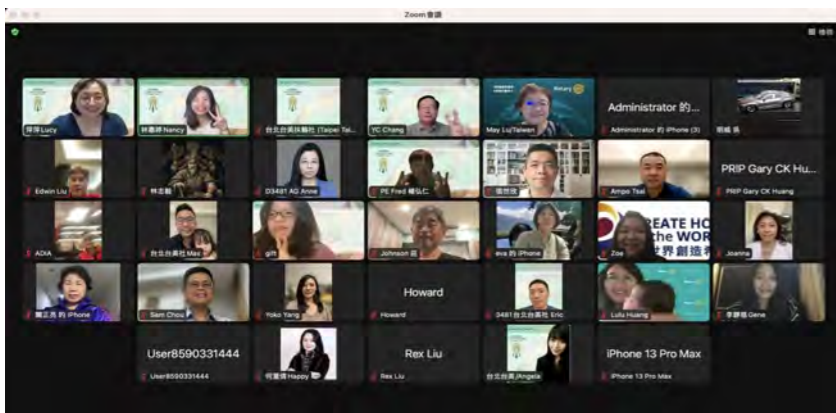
Zoom會議

檢視

屏萍 Lucy

林書婷 Nancy

台北台美扶輪社 (Taipei Tai...

YC Chang

May Lu(Taiwan)

Rotary

Administrator 的...

Administrator 的 iPhone (3)

明威 吳

Edwin Liu

林志勳

D3481 AG Anne

PE Fred 楊弘仁

張世欣

Ampo Tsai

PRIP Gary CK Hu...

PRIP Gary CK Huang

ADIA

台北台美社 Max

gift

Johnson 莊

eva 的 iPhone

REATE HO the WOR 世界創造

Zoe

Joanna

黃正秀 的 iPhone

Sam Chou

Yoko Yang

Howard

Howard

3481台北台美社 Eric

Lulu Huang

李靜瑤 Gene

User8590331444

User8590331444

何蕙玲 Happy

Rex Liu

Rex Liu

台北台美 Angela

iPhone 13 Pro Max

iPhone 13 Pro Max